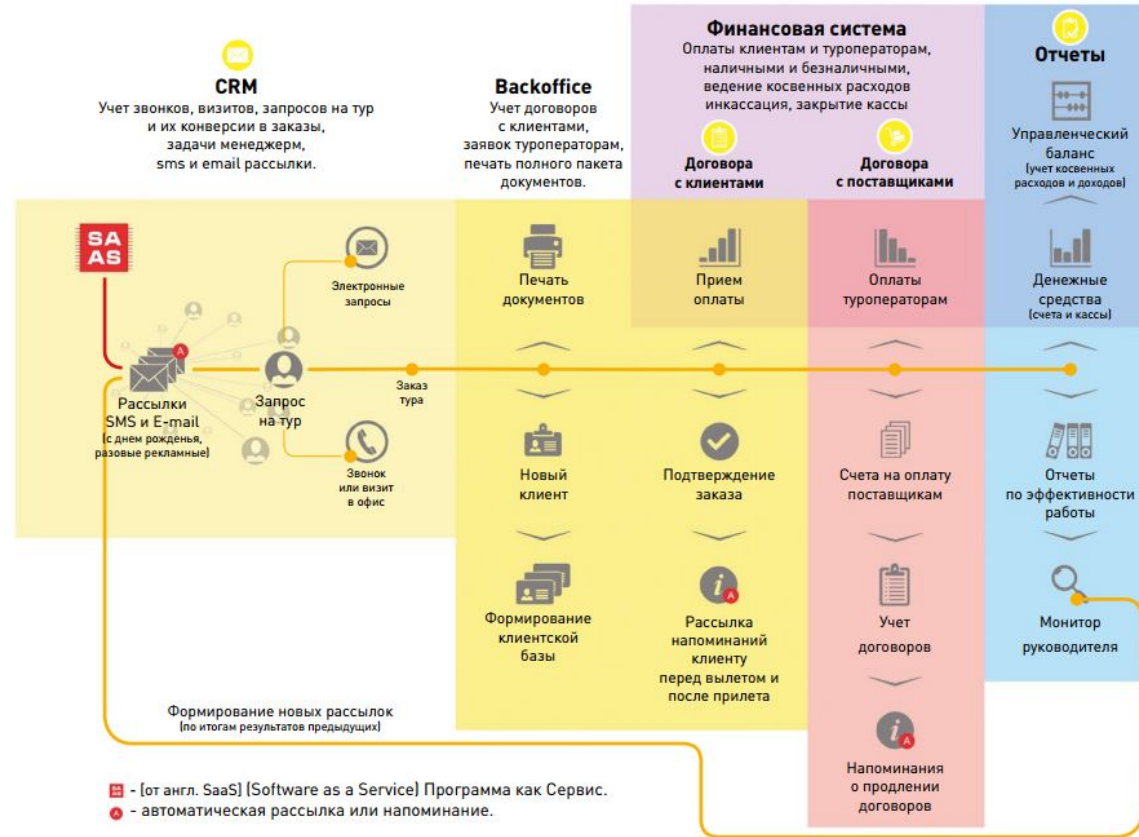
CRM
Учет звонков, визитов, запросов на тур и их конверсии в заказы, задачи менеджерм, sms и email рассылки.

Backoffice
Учет договоров с клиентами, заявок туроператорам, печать полного пакета документов.

Финансовая система
Оплаты клиентам и туроператорам, наличными и безналичными, ведение косвенных расходов инкассация, закрытие кассы

Договора с клиентами

Договора с поставщиками

Отчеты

Управленческий баланс
(учет косвенных расходов и доходов)

SA AS

Электронные запросы

Рассылки SMS и E-mail
(с днем рожденья, разовые рекламные)

Запрос на тур

Заказ тура

Звонок или визит в офис

Печать документов

Прием оплаты

Оплаты туроператорам

Денежные средства
(счета и кассы)

Новый клиент

Подтверждение заказа

Счета на оплату поставщикам

Отчеты по эффективности работы

Формирование клиентской базы

Рассылка напоминаний клиенту перед вылетом и после прилета

Учет договоров

Монитор руководителя

Формирование новых рассылок
(по итогам результатов предыдущих)

Напоминания о продлении договоров

- (от англ. SaaS) (Software as a Service) Программа как Сервис.
- автоматическая рассылка или напоминание.